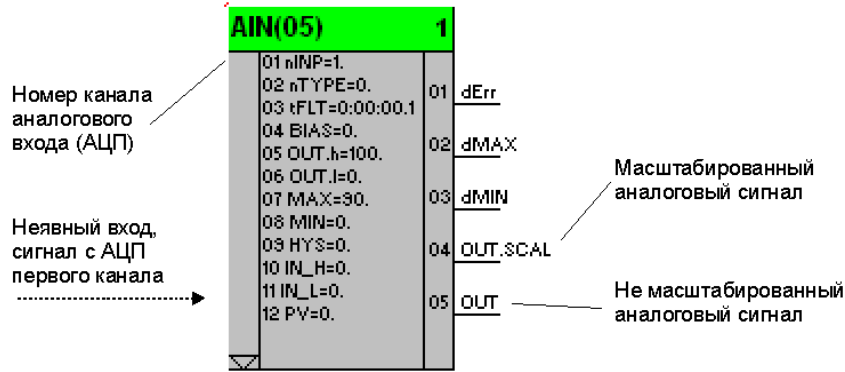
AIN(05) 1

Номер канала аналогового входа (АЦП)

Неявный вход, сигнал с АЦП первого канала

01 nINP=1.
02 nTYPE=0.
03 tFLT=0:00:00.1
04 BIAS=0.
05 OUT.h=100.
06 OUT.l=0.
07 MAX=30.
08 MIN=0.
09 HYS=0.
10 IN_H=0.
11 IN_L=0.
12 PV=0.

01 dErr
02 dMAX
03 dMIN
04 OUT.SCAL
05 OUT

Масштабированный аналоговый сигнал

Не масштабированный аналоговый сигнал